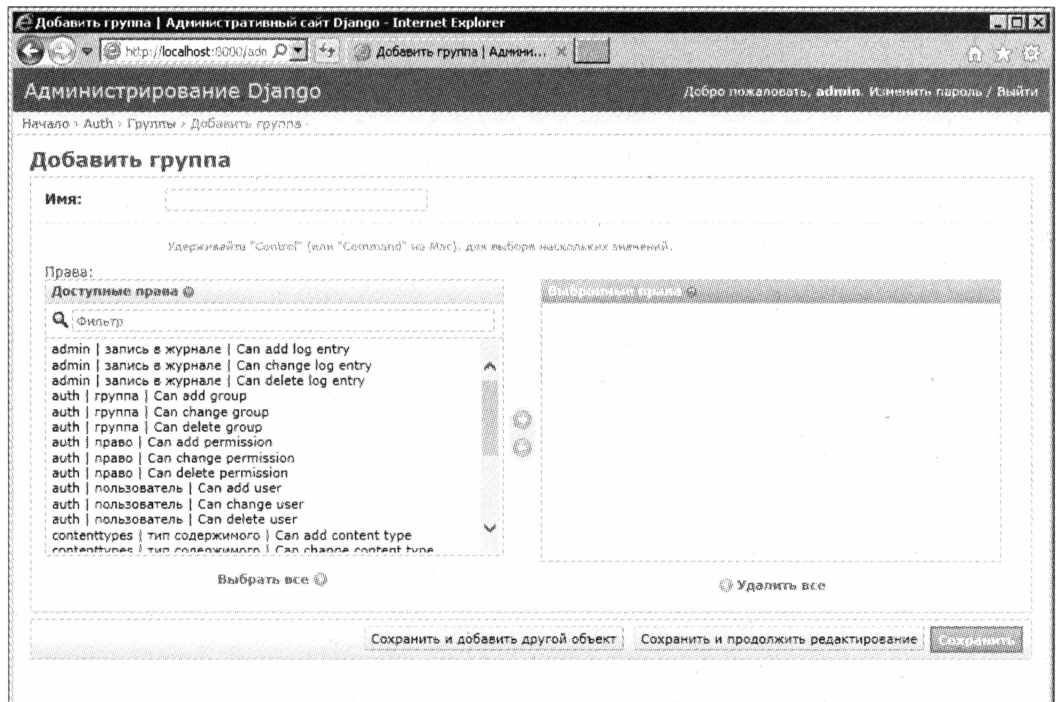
Добавить группа | Административный сайт Django - Internet Explorer

http://localhost:8000/adn

Добавить группа | Админи...

Администрирование Django

Добро пожаловать, admin. Изменить пароль / Выйти

Начало › Auth › Группы › Добавить группа

Добавить группа

Имя:

Удерживайте "Control" (или "Command" на Mac), для выбора нескольких значений.

Права:

Доступные права

Фильтр

admin | запись в журнале | Can add log entry
admin | запись в журнале | Can change log entry
admin | запись в журнале | Can delete log entry
auth | группа | Can add group
auth | группа | Can change group
auth | группа | Can delete group
auth | право | Can add permission
auth | право | Can change permission
auth | право | Can delete permission
auth | пользователь | Can add user
auth | пользователь | Can change user
auth | пользователь | Can delete user
contenttypes | тип содержимого | Can add content type
contenttypes | тип содержимого | Can change content type

Выбранные права

Выбрать все

Удалить все

Сохранить и добавить другой объект

Сохранить и продолжить редактирование

Сохранить